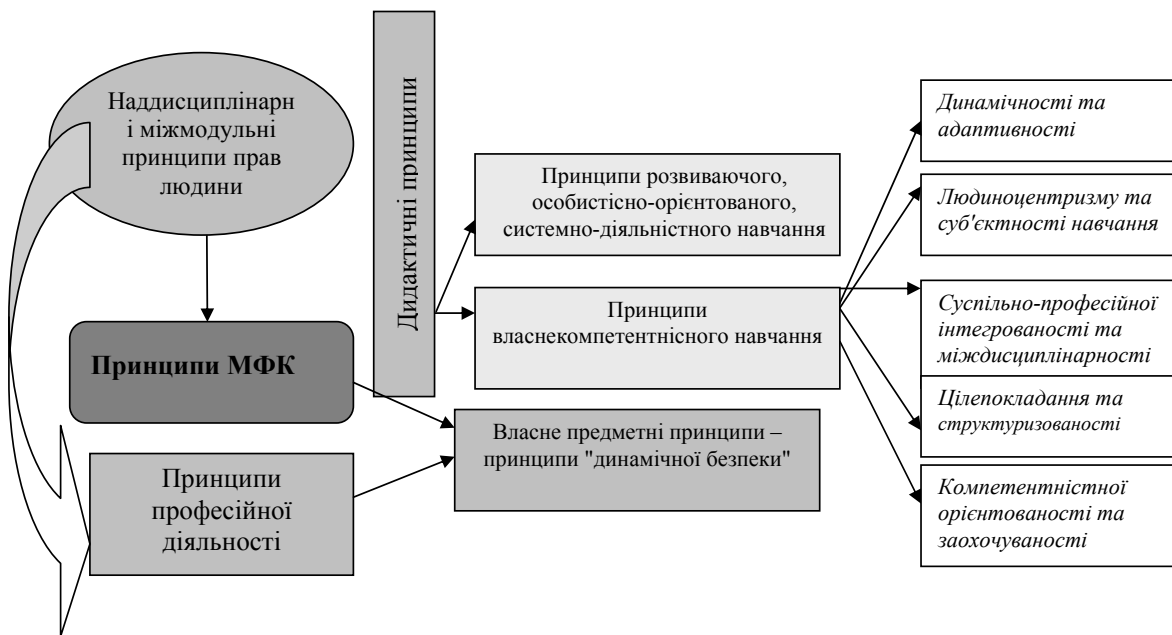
Наддисциплінарні міжмодульні принципи прав людини

Дидактичні принципи

Принципи МФК

Принципи професійної діяльності

Принципи розвиваючого, особистісно-орієнтованого, системно-діяльністного навчання

Принципи власнекомпетентнісного навчання

Власне предметні принципи – принципи "динамічної безпеки"

*Динамічності та адаптивності*

*Людиноцентризму та суб'єктності навчання*

*Суспільно-професійної інтегрованості та міждисциплінарності*

*Цілепокладання та структуризованості*

*Компетентністної орієнтованості та заохочуваності*